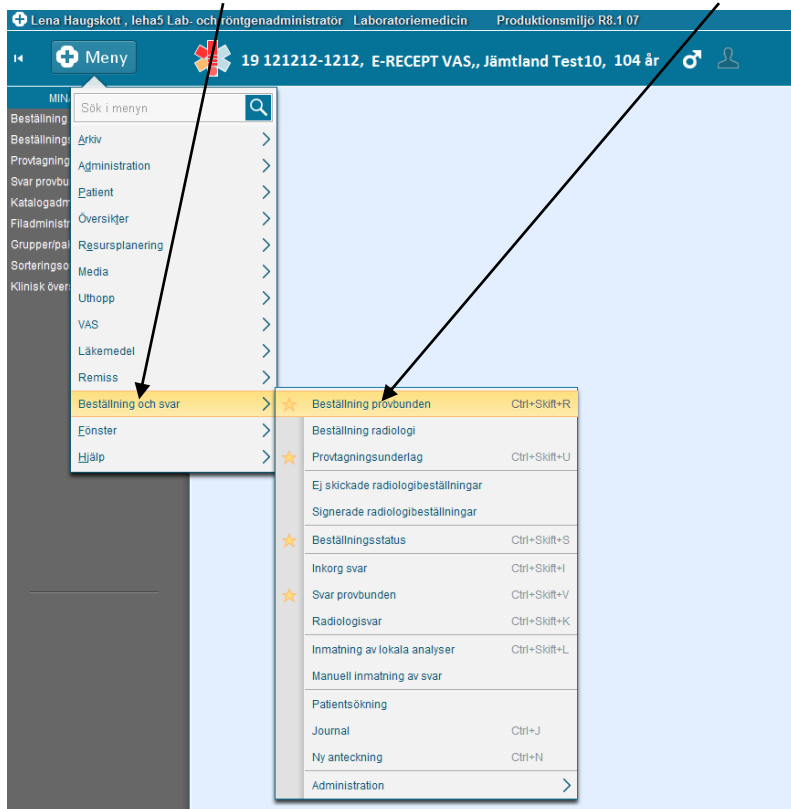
Lena Haugskott , leha5 Lab- och röntgenadministratör Laboratoriemedicin Produktionsmiljö R8.1 07

Meny

19 121212-1212, E-RECEPT VAS,, Jämtland Test10, 104 år

MINA

Beställning
Beställnings
Provtagning
Svar provbu
Katalogadm
Filadministr
Grupper/pal
Sorteringso
Klinisk övers

Sök i menyn

Arkiv
Administration
Patient
Översikter
Resursplanering
Media
Uthopp
VAS
Läkemedel
Remiss
Beställning och svar
Fönster
Hjälp

| | |
|---|---|
| Beställning provbunden | Ctrl+Skift+R |
| Beställning radiologi | |
| Provtagningsunderlag | Ctrl+Skift+U |
| Ej skickade radiologibeställningar | |
| Signerade radiologibeställningar | |
| Beställningsstatus | Ctrl+Skift+S |
| Inkorg svar | Ctrl+Skift+I |
| Svar provbunden | Ctrl+Skift+V |
| Radiologisvar | Ctrl+Skift+K |
| Inmatning av lokala analyser | Ctrl+Skift+L |
| Manuell inmatning av svar | |
| Patientsökning | |
| Journal | Ctrl+J |
| Ny anteckning | Ctrl+N |
| Administration | |